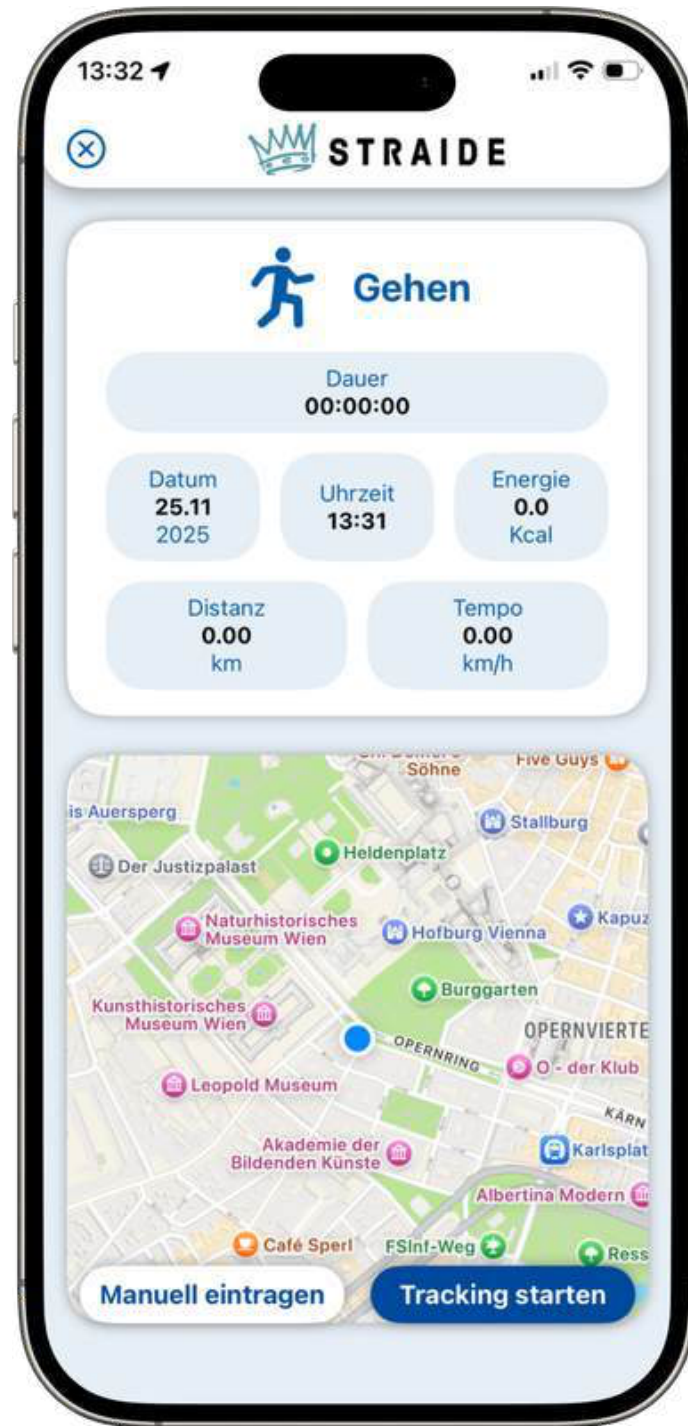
13:32

STRAIDE

Gehen

Dauer
00:00:00

Datum
25.11
2025

Uhrzeit
13:31

Energie
0.0
Kcal

Distanz
0.00
km

Tempo
0.00
km/h

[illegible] Söhne
Five Guys
is Auersperg
Stallburg
Der Justizpalast
Heldenplatz
Naturhistorisches Museum Wien
Hofburg Vienna
Kapuz
Burggarten
Kunsthistorisches Museum Wien
OPERNVIERTE
OPERNRING
O - der Klub
Leopold Museum
KÄRN
Akademie der Bildenden Künste
Karlsplat
Albertina Modern
Café Sperl
FSInf-Weg
Ress

Manuell eintragen
Tracking starten